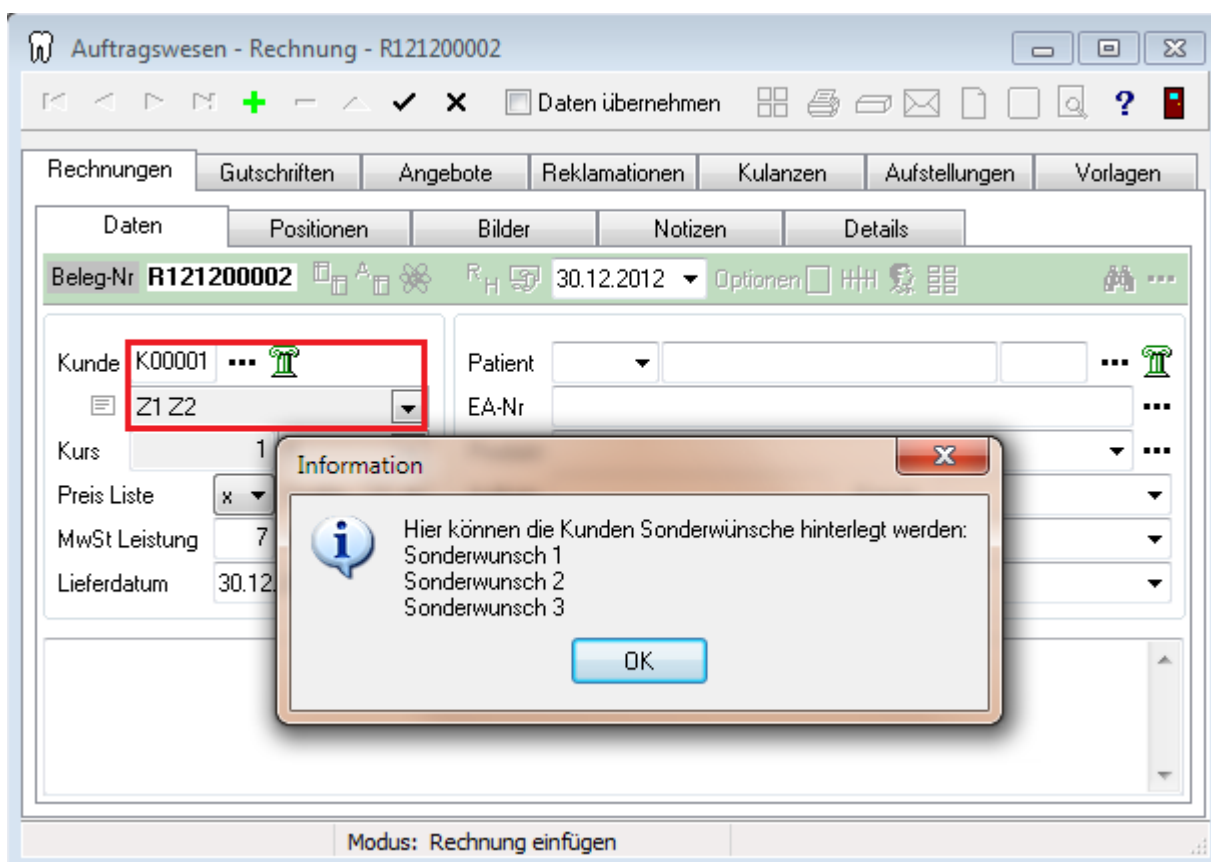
Auftragswesen - Rechnung - R121200002

Daten übernehmen

Rechnungen | Gutschriften | Angebote | Reklamationen | Kulanzen | Aufstellungen | Vorlagen

Daten | Positionen | Bilder | Notizen | Details

Beleg-Nr R121200002 30.12.2012 Optionen

Kunde K00001 ...
Z1 Z2
Kurs 1
Preis Liste x
MwSt Leistung 7
Lieferdatum 30.12.

Patient ...
EA-Nr ...

Information

Hier können die Kunden Sonderwünsche hinterlegt werden:
Sonderwunsch 1
Sonderwunsch 2
Sonderwunsch 3

OK

Modus: Rechnung einfügen